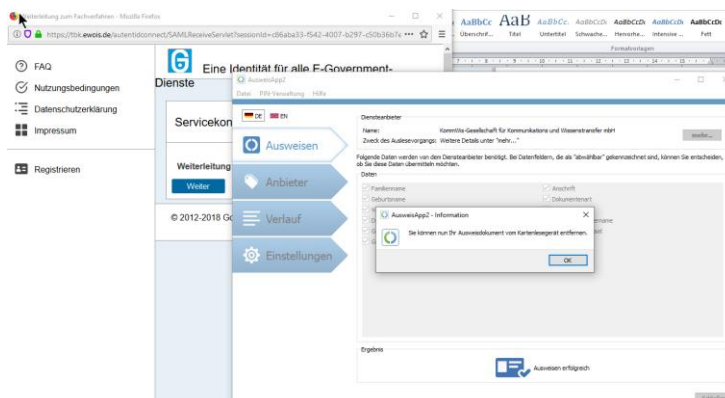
Weiterleitung zum Fachverfahren - Mozilla Firefox

https://tbk.ewois.de/autentidconnect/SAMLReceiveServlet?sessionId=c86aba33-f542-4007-b297-c50b36b7c ···

AaBbCc AaB AaBbCc. AaBbCcDı AaBbCcDı AaBbCcDı AaBbCcDı

Überschrif... Titel Untertitel Schwache... Hervorhe... Intensive ... Fett

Formatvorlagen

FAQ

Nutzungsbedingungen

Datenschutzerklärung

Impressum

Registrieren

Eine Identität für alle E-Government-

Dienste

Servicekon

Weiterleitung

Weiter

© 2012-2018 G

AusweisApp2

Datei PIN-Verwaltung Hilfe

DE EN

Ausweisen

Anbieter

Verlauf

Einstellungen

Diensteanbieter

Name: KommWis-Gesellschaft für Kommunikations und Wissenstransfer mbH

Zweck des Auslesevorgangs: Weitere Details unter "mehr..."

mehr...

Folgende Daten werden von dem Diensteanbieter benötigt. Bei Datenfeldern, die als "abwählbar" gekennzeichnet sind, können Sie entscheiden, ob Sie diese Daten übermitteln möchten.

Daten

Familienname

Anschrift

Geburtsname

Dokumentenart

AusweisApp2 - Information

Sie können nun Ihr Ausweisdokument vom Kartenlesegerät entfernen.

OK

Ergebnis

Ausweisen erfolgreich